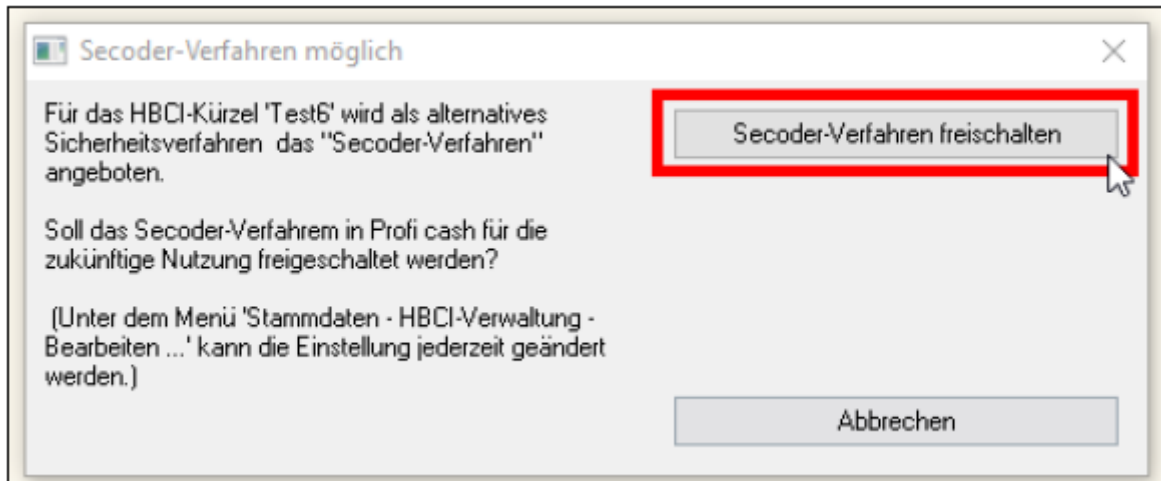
Secoder-Verfahren möglich

Für das HBCI-Kürzel 'Test6' wird als alternatives Sicherheitsverfahren das "Secoder-Verfahren" angeboten.

Soll das Secoder-Verfahrem in Profi cash für die zukünftige Nutzung freigeschaltet werden?

(Unter dem Menü 'Stammdaten - HBCI-Verwaltung - Bearbeiten ...' kann die Einstellung jederzeit geändert werden.)

Secoder-Verfahren freischalten

Abbrechen